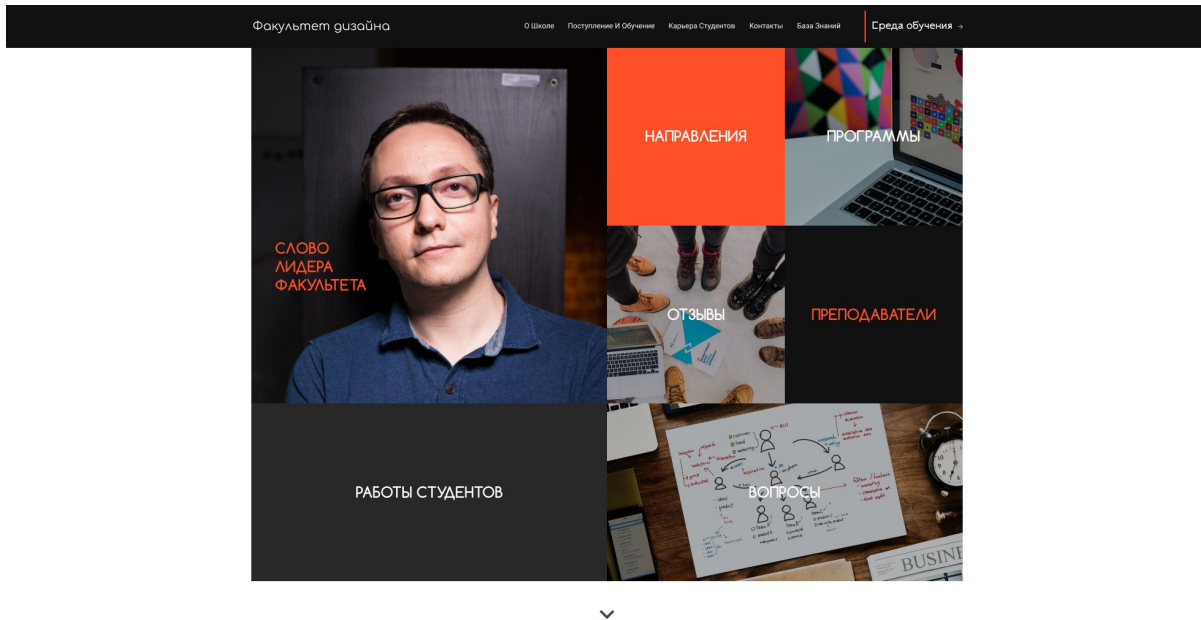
Факультет дизайна

О Школе Поступление И Обучение Карьера Студентов Контакты База Знаний

Среда обучения →

НАПРАВЛЕНИЯ

ПРОГРАММЫ

СЛОВО ЛИДЕРА ФАКУЛЬТЕТА

ОТЗЫВЫ

ПРЕПОДАВАТЕЛИ

РАБОТЫ СТУДЕНТОВ

ВОПРОСЫ

BUSINE